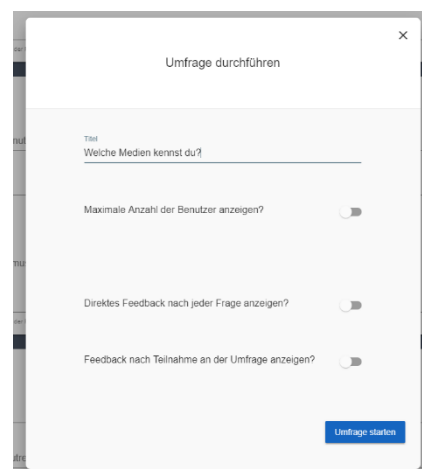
×

Umfrage durchführen

Titel
Welche Medien kennst du?

Maximale Anzahl der Benutzer anzeigen?

Direktes Feedback nach jeder Frage anzeigen?

Feedback nach Teilnahme an der Umfrage anzeigen?

Umfrage starten